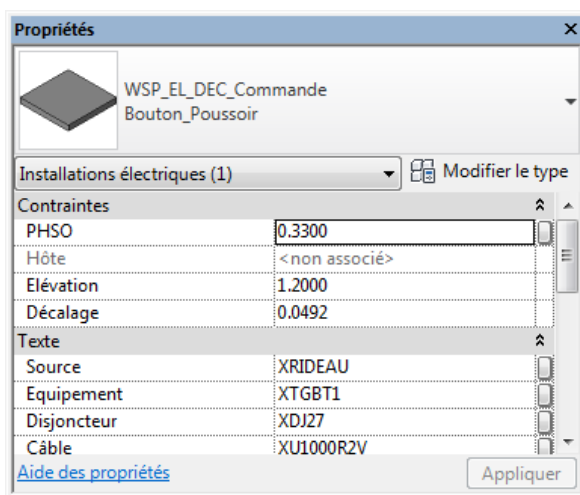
Propriétés

WSP_EL_DEC_Commande
Bouton_Poussoir

Installations électriques (1)

Modifier le type

| Contraintes | |
|---|---|
| PHSO | 0.3300 |
| Hôte | <non associé> |
| Elévation | 1.2000 |
| Décalage | 0.0492 |

| Texte | |
|---|---|
| Source | XRIDEAU |
| Equipement | XTGBT1 |
| Disjoncteur | XDJ27 |
| Câble | XU1000R2V |

Aide des propriétés

Appliquer